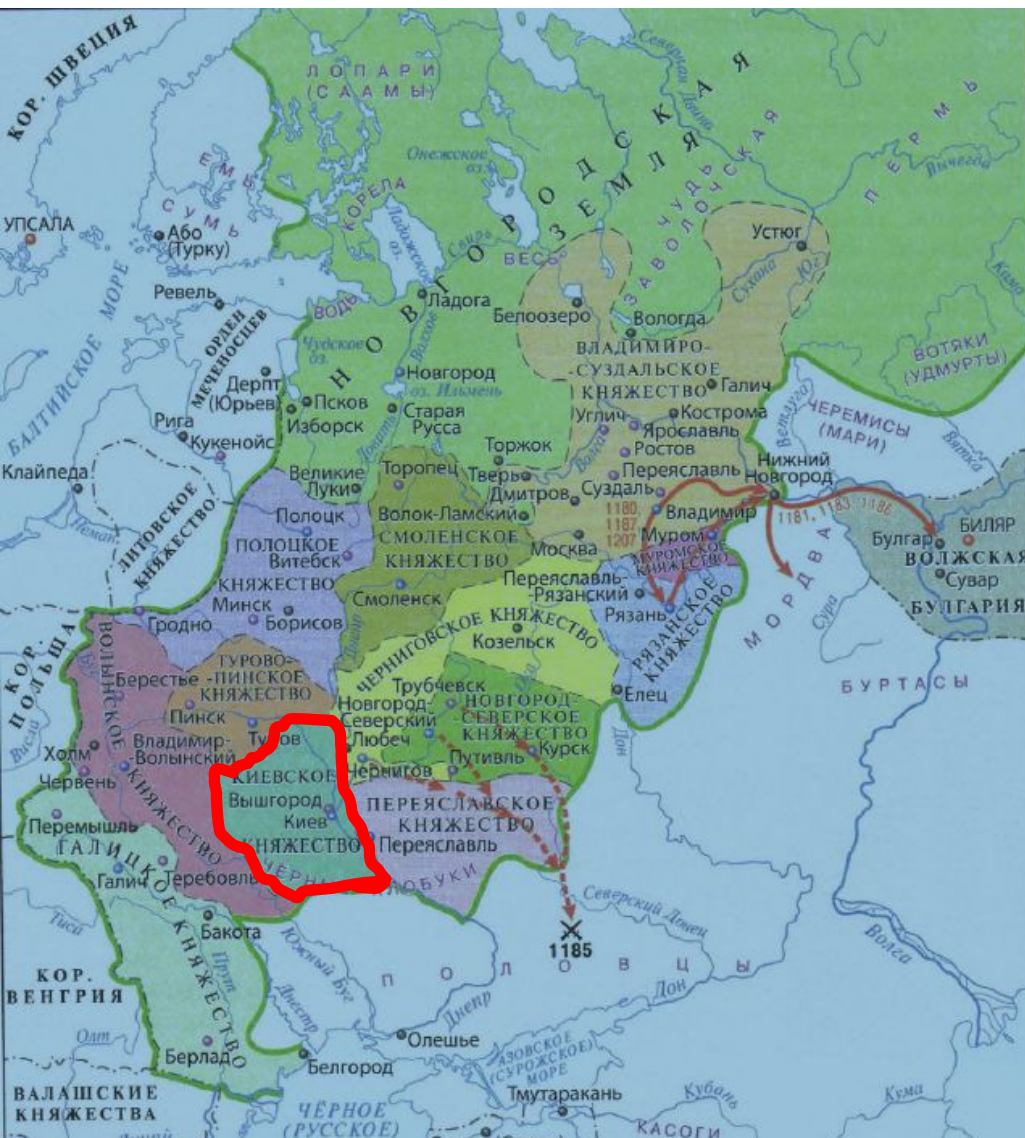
КОР. ШВЕЦИЯ
ЛОПАРИ (СААМЫ)
Северная Двина
НОВГОРОДСКАЯ ЗЕМЛЯ
ЗАВОЛОЧЬЕ ЧУДЬ ЗАВОЛОЧСКАЯ
ПЕРМЬ
Онежское оз.
ЕМЬ
СУМЬ
КОРЕЛА
Ладожское оз.
Свирь
ВЕСЬ
Устюг
УПСАЛА
Або (Турку)
Ревель
ВОДЬ
Ладога
Белоозеро
Вологда
Сухона
Юг
Кама
БАЛТИЙСКОЕ МОРЕ
ОРДЕН МЕЧЕНОСЦЕВ
Чудское оз.
Волхов
Новгород
оз. Ильмень
ВЛАДИМИРО-СУЗДАЛЬСКОЕ КНЯЖЕСТВО
Галич
ВОТЯКИ (УДМУРТЫ)
Дерпт (Юрьев)
Псков
Изборск
Старая Русса
Углич
Кострома
Ярославль
Ветлуга
ЧЕРЕМИСЫ (МАРИ)
Вятка
Рига
Кукенойс
Торжок
Ростов
Клайпеда
Ловать
Великие Луки
Торопец
Тверь
Переяславль
Нижний Новгород
Волга
ЛИТОВСКОЕ КНЯЖЕСТВО
Дмитров
Суздаль
Неман
Полоцк
Волок-Ламский
1180, 1187, 1207
Владимир
1181, 1183, 1186
БИЛЯР
ПОЛОЦКОЕ КНЯЖЕСТВО
Витебск
СМОЛЕНСКОЕ КНЯЖЕСТВО
Москва
Муром
МУРОМСКОЕ КНЯЖЕСТВО
Булгар
ВОЛЖСКАЯ БУЛГАРИЯ
Сувар
Минск
Смоленск
Переяславль-Рязанский
Рязань
РЯЗАНСКОЕ КНЯЖЕСТВО
МОРДВА
Сура
Гродно
Борисов
ЧЕРНИГОВСКОЕ КНЯЖЕСТВО
Козельск
Днепр
КОР. ПОЛЬША
ВОЛЫНСКОЕ КНЯЖЕСТВО
Берестье
ТУРОВО-ПИНСКОЕ КНЯЖЕСТВО
Трубчевск
Елец
БУРТАСЫ
Висла
Пинск
Новгород-Северский
НОВГОРОД-СЕВЕРСКОЕ КНЯЖЕСТВО
Туров
Любеч
Курск
Дон
Холм
Владимир-Волынский
Путивль
Червень
КИЕВСКОЕ
Чернигов
Вышгород
Киев
КНЯЖЕСТВО
ПЕРЕЯСЛАВСКОЕ КНЯЖЕСТВО
Перемышль
Переяславль
ГАЛИЦКОЕ КНЯЖЕСТВО
Галич
Теребовль
ЧЕРНЫЕ КЛОБУКИ
Северский Донец
1185
Тиса
Бакота
Прут
Южный Буг
Волга
КОР. ВЕНГРИЯ
ПОЛОВЦЫ
Днестр
Днепр
Дон
Олт
Берлад
Олешье
АЗОВСКОЕ (СУРОЖСКОЕ) МОРЕ
Белгород
ВАЛАШСКИЕ КНЯЖЕСТВА
Тмутаракань
Кубань
Кума
ЧЁРНОЕ (РУССКОЕ)
КАСОГИ